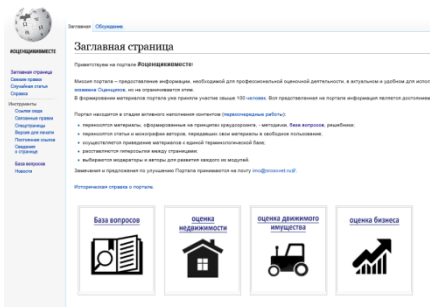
ИОЦЕНЩИКИИМОСТЕ

Заглавная страница
Свежие правки
Случайная статья
Справка

Инструменты
Ссылки сюда
Связанные правки
Спецстраницы
Версия для печати
Постоянная ссылка
Сведения о странице

База вопросов
Новости

Заглавная Обсуждение

Заглавная страница

Приветствуем на портале ИОЦЕНЩИКИИМОСТЕ!

Миссия портала – предоставление информации, необходимой для профессиональной оценочной деятельности, в актуальном и удобном для испол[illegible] заявкам Оценщиков, но не ограничивается ими.

В формировании материалов портала уже приняли участие свыше 100 человек. Все представленная на портале информация является доступ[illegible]

Портал находится в стадии активного наполнения контентом (перспективные работы):

перемещаются материалы, оформленные на принципах вредоносрочия, - методики, база вопросов, решения;

переносятся статьи и монографии авторов, передавших свои материалы в свободное пользование.

осуществляется приведение материалов к единой терминологической базе;

расставляются гиперссылки между страницами;

выбираются модераторы и авторы для развития вводного из модулей.

Замечания и предложения по улучшению Портала принимаются на почту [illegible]

Историческая справка о портале.

База вопросов

оценка недвижимости

оценка движимого имущества

оценка бизнеса